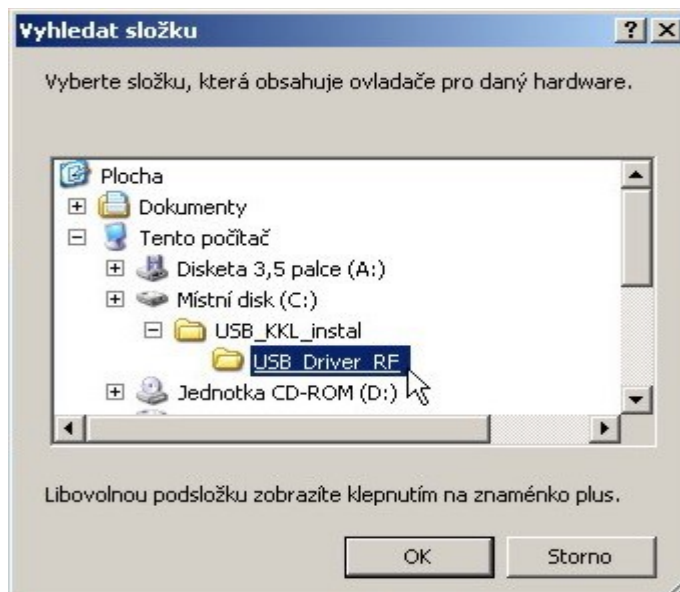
Vyhledat složku

?

X

Vyberte složku, která obsahuje ovladače pro daný hardware.

Plocha
Dokumenty
Tento počítač
Disketa 3,5 palce (A:)
Místní disk (C:)
USB_KKL_instal
USB_Driver_RF
Jednotka CD-ROM (D:)

Libovolnou podsložku zobrazíte klepnutím na znaménko plus.

OK

Storno